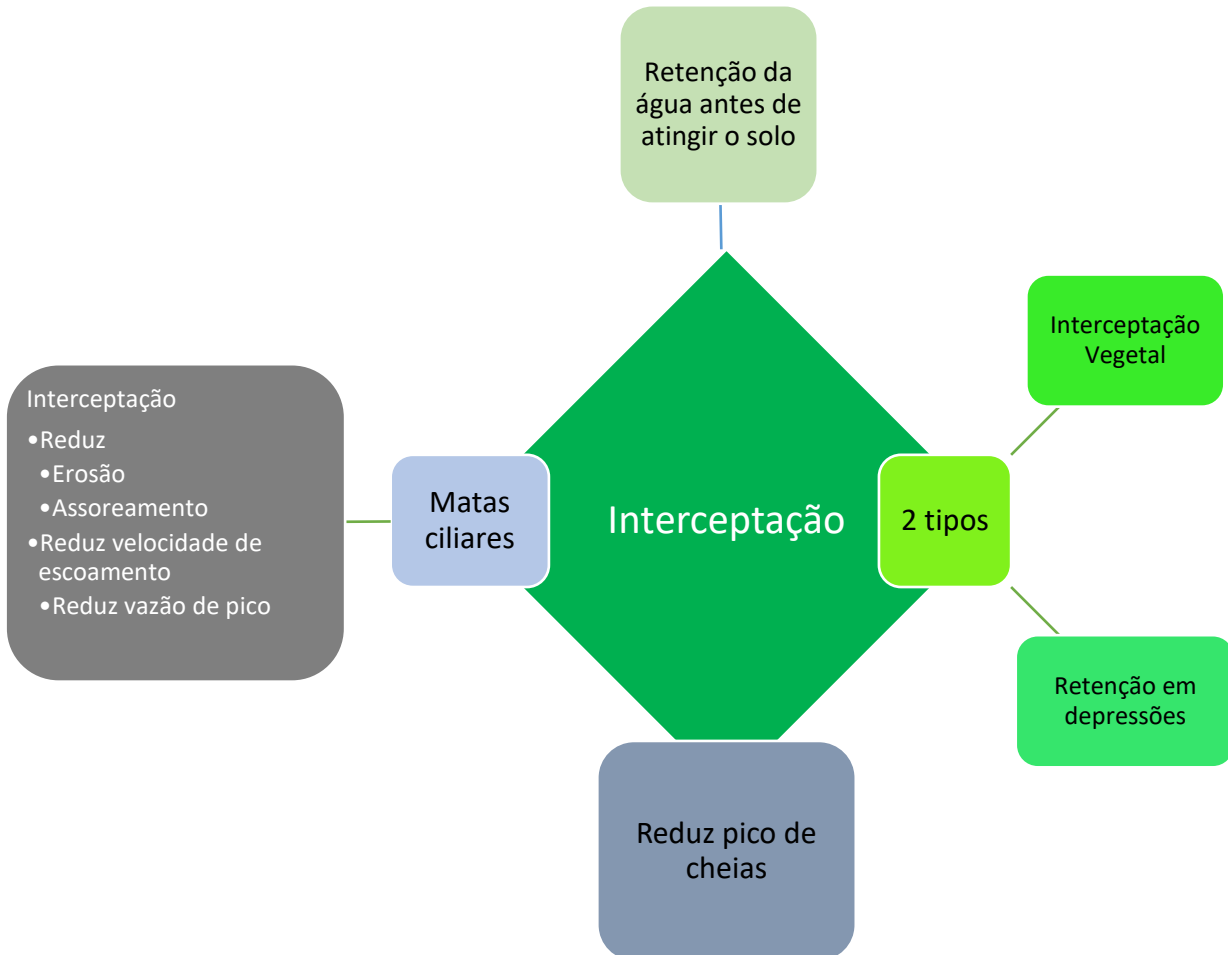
Retenção da água antes de atingir o solo

Interceptação
•Reduz
•Erosão
•Assoreamento
•Reduz velocidade de escoamento
•Reduz vazão de pico

Matas ciliares

Interceptação

2 tipos

Interceptação Vegetal

Retenção em depressões

Reduz pico de cheias